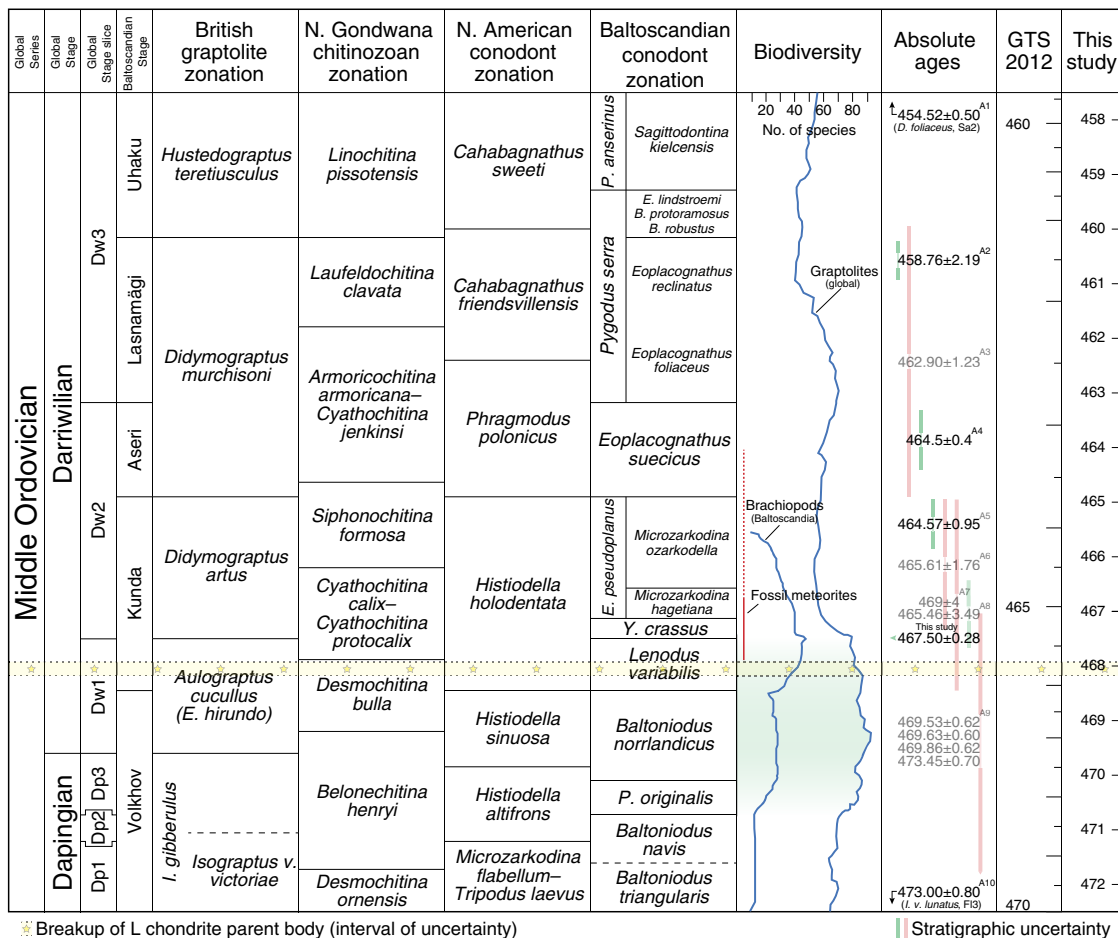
| Global Series | Global Stage | Global Stage slice | Baltoscandian Stage | British graptolite zonation | N. Gondwana chitinozoan zonation | N. American conodont zonation | Baltoscandian conodont zonation | Biodiversity | Absolute ages | GTS 2012 | This study |
|---|---|---|---|---|---|---|---|---|---|---|---|
| Middle Ordovician | Darriwilian | Dw3 | Uhaku | *Hustedograptus teretiusculus* | *Linochitina pissotensis* | *Cahabagnathus sweeti* | *P. anserinus* / *Sagittodontina kielcensis* | 20 40 60 80 No. of species | 454.52±0.50$^{A1}$ (*D. foliaceus*, Sa2) | 460 | 458 459 |
| | | | | | | | *Pygodus serra* / *E. lindstroemi B. protoramosus B. robustus* | | | | 460 |
| | | | Lasnamägi | *Didymograptus murchisoni* | *Laufeldochitina clavata* | *Cahabagnathus friendsvillensis* | *Eoplacognathus reclinatus* | Graptolites (global) | 458.76±2.19$^{A2}$ | | 461 |
| | | | | | *Armoricochitina armoricana–Cyathochitina jenkinsi* | *Phragmodus polonicus* | *Eoplacognathus foliaceus* | | 462.90±1.23$^{A3}$ | | 462 463 |
| | | | Aseri | | | | *Eoplacognathus suecicus* | | 464.5±0.4$^{A4}$ | | 464 |
| | | Dw2 | Kunda | *Didymograptus artus* | *Siphonochitina formosa* | *Histiodella holodentata* | *E. pseudoplanus* / *Microzarkodina ozarkodella* | Brachiopods (Baltoscandia) | 464.57±0.95$^{A5}$ | | 465 466 |
| | | | | | *Cyathochitina calix–Cyathochitina protocalix* | | *Microzarkodina hagetiana* | Fossil meteorites | 465.61±1.76$^{A6}$ 469±4$^{A7}$ 465.46±3.49$^{A8}$ | 465 | 467 |
| | | | | | | | *Y. crassus* | | This study 467.50±0.28 | | |
| | | Dw1 | | *Aulograptus cucullus (E. hirundo)* | *Desmochitina bulla* | | *Lenodus variabilis* | | | | 468 |
| | | | Volkhov | | | *Histiodella sinuosa* | *Baltoniodus norrlandicus* | | 469.53±0.62$^{A9}$ 469.63±0.60 469.86±0.62 473.45±0.70 | | 469 |
| | Dapingian | Dp3 | | *I. gibberulus* | *Belonechitina henryi* | *Histiodella altifrons* | *P. originalis* | | | | 470 |
| | | Dp2 | | | | | *Baltoniodus navis* | | | | 471 |
| | | Dp1 | | *Isograptus v. victoriae* | *Desmochitina ornensis* | *Microzarkodina flabellum–Tripodus laevus* | *Baltoniodus triangularis* | | 473.00±0.80$^{A10}$ (*I. v. lunatus*, Fl3) | 470 | 472 |

Breakup of L chondrite parent body (interval of uncertainty)

Stratigraphic uncertainty